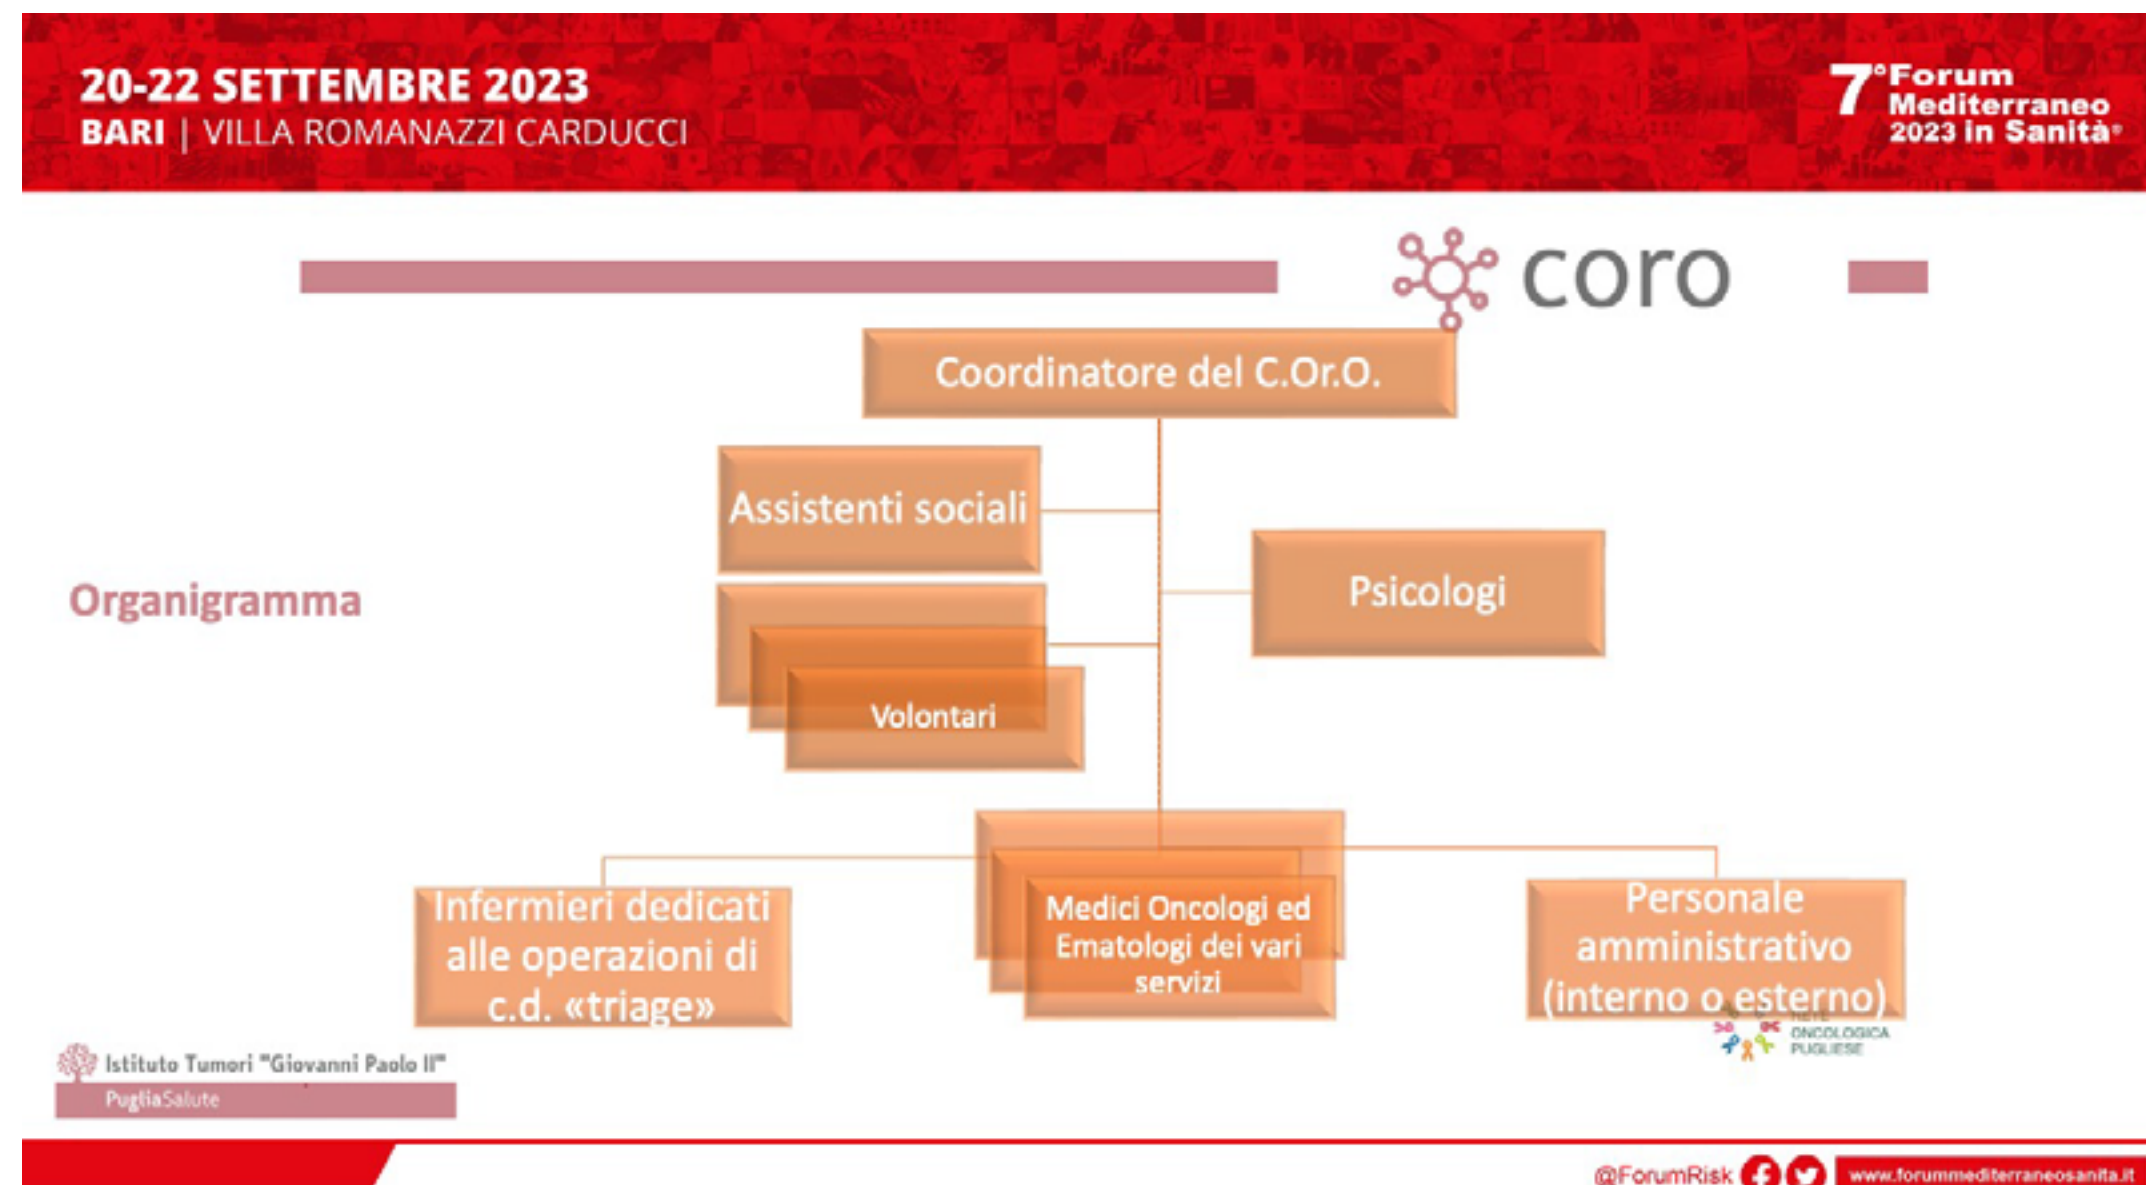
20-22 SETTEMBRE 2023
BARI | VILLA ROMANAZZI CARDUCCI

7° Forum Mediterraneo 2023 in Sanità

coro

Organigramma

Coordinatore del C.Or.O.

Assistenti sociali

Psicologi

Volontari

Infermieri dedicati alle operazioni di c.d. «triage»

Medici Oncologi ed Ematologi dei vari servizi

Personale amministrativo (interno o esterno)

RETE ONCOLOGICA PUGLIESE

Istituto Tumori "Giovanni Paolo II"
PugliaSalute

@ForumRisk

www.forummediterraneosanita.it